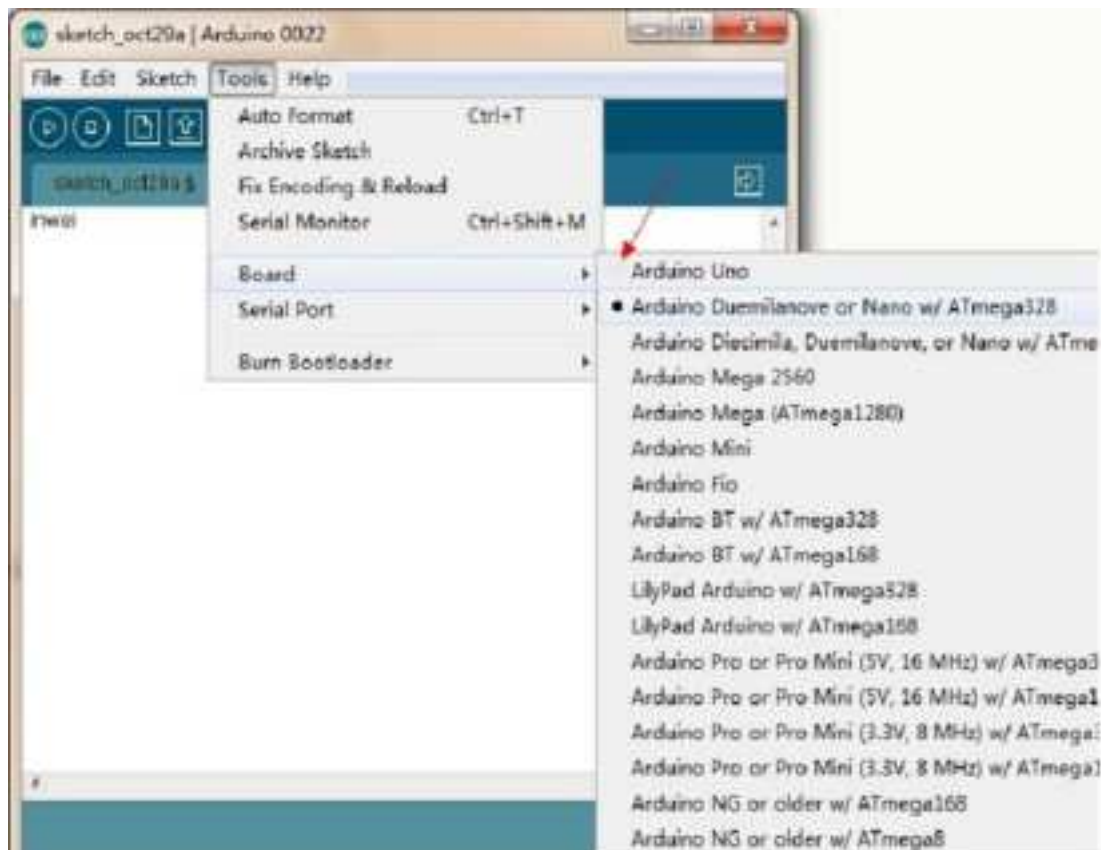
sketch_oct20a | Arduino 0022

File Edit Sketch Tools Help

sketch_oct20a §

Auto Format Ctrl+T
Archive Sketch
Fix Encoding & Reload
Serial Monitor Ctrl+Shift+M

Board
Serial Port

Burn Bootloader

Arduino Uno
• Arduino Duemilanove or Nano w/ ATmega328
Arduino Diecimila, Duemilanove, or Nano w/ ATme
Arduino Mega 2560
Arduino Mega (ATmega1280)
Arduino Mini
Arduino Fio
Arduino BT w/ ATmega328
Arduino BT w/ ATmega168
LilyPad Arduino w/ ATmega328
LilyPad Arduino w/ ATmega168
Arduino Pro or Pro Mini (5V, 16 MHz) w/ ATmega3
Arduino Pro or Pro Mini (5V, 16 MHz) w/ ATmega1
Arduino Pro or Pro Mini (3.3V, 8 MHz) w/ ATmega3
Arduino Pro or Pro Mini (3.3V, 8 MHz) w/ ATmega1
Arduino NG or older w/ ATmega168
Arduino NG or older w/ ATmega8